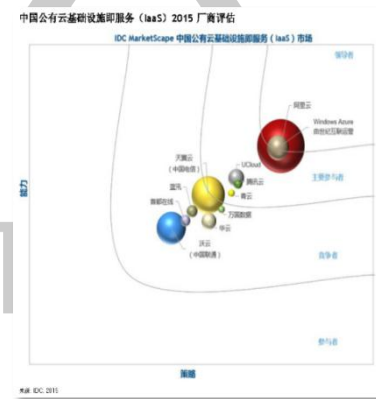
中国公有云基础设施即服务（IaaS）2015 厂商评估

IDC MarketScape 中国公有云基础设施即服务（IaaS）市场

领导者

阿里云

Windows Azure
由世纪互联运营

天翼云
（中国电信）

UCloud

腾讯云

主要参与者

青云

盛讯

首都在线

万国数据

华云

沃云
（中国联通）

竞争者

参与者

能力

策略

来源：IDC, 2015